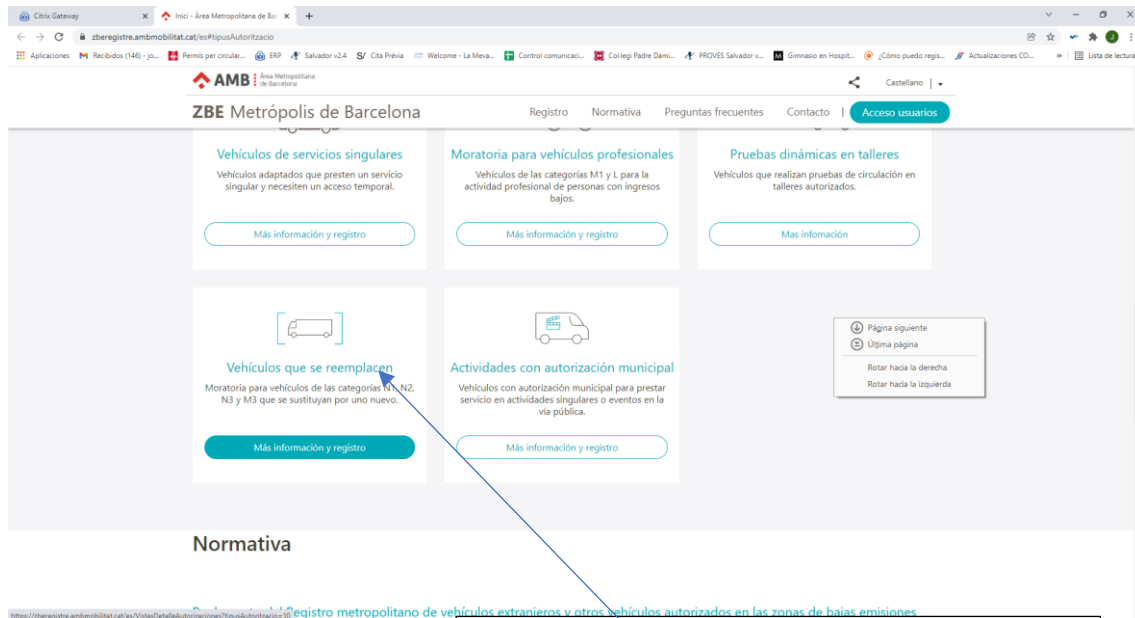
Citrix Gateway ×
Inici - Àrea Metropolitana de Ba ×
+

zberegistre.ambmobilitat.cat/es#tipusAutoritzacio

Aplicaciones
Recibidos (146) - jo...
Permis per circular...
ERP
Salvador v2.4
Cita Prèvia
Welcome - La Meva...
Control comunicaci...
Col·legi Padre Dami...
PROVES Salvador v...
Gimnasio en Hospit...
¿Cómo puedo regis...
Actualizaciones CO...
»
Lista de lectura

AMB Àrea Metropolitana de Barcelona

Castellano

ZBE Metrópolis de Barcelona

Registro
Normativa
Preguntas frecuentes
Contacto
Acceso usuarios

Vehículos de servicios singulares

Vehículos adaptados que presten un servicio singular y necesiten un acceso temporal.

Más información y registro

Moratoria para vehículos profesionales

Vehículos de las categorías M1 y L para la actividad profesional de personas con ingresos bajos.

Más información y registro

Pruebas dinámicas en talleres

Vehículos que realizan pruebas de circulación en talleres autorizados.

Mas infomación

Vehículos que se reemplacen

Moratoria para vehículos de las categorías N1, N2, N3 y M3 que se sustituyan por uno nuevo.

Más información y registro

Actividades con autorización municipal

Vehículos con autorización municipal para prestar servicio en actividades singulares o eventos en la vía pública.

Más información y registro

Página siguiente
Última página
Rotar hacia la derecha
Rotar hacia la izquierda

Normativa

https://zberegistre.ambmobilitat.cat/es/VistesDetalleAutorizaciones?tipusAutoritzacio=30
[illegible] Registro metropolitano de vehículos extranjeros y otros vehículos autorizados en las zonas de bajas emisiones